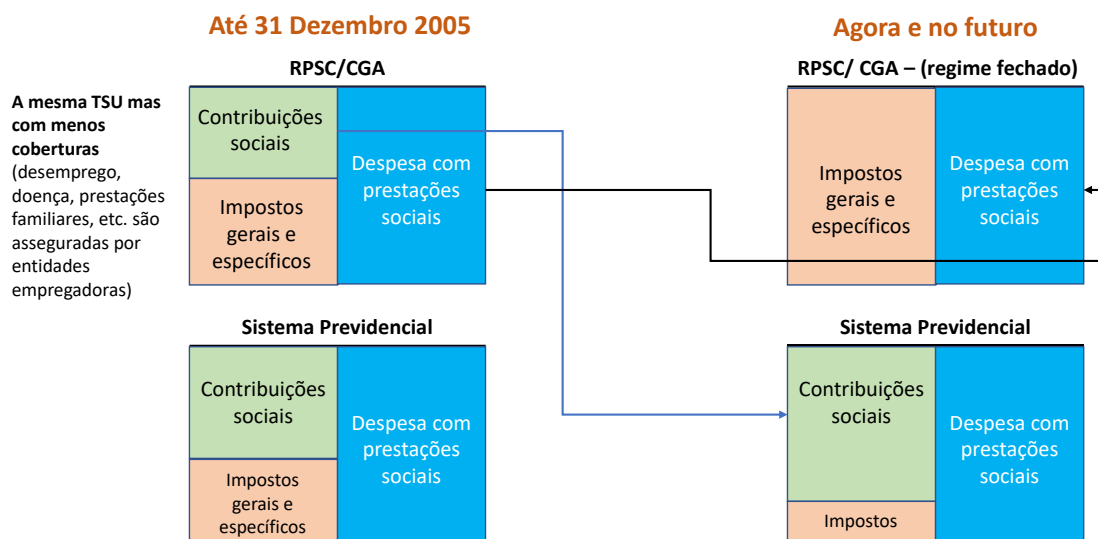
Até 31 Dezembro 2005

Agora e no futuro

A mesma TSU mas com menos coberturas (desemprego, doença, prestações familiares, etc. são asseguradas por entidades empregadoras)

RPSC/CGA

Contribuições sociais

Impostos gerais e específicos

Despesa com prestações sociais

RPSC/ CGA – (regime fechado)

Impostos gerais e específicos

Despesa com prestações sociais

Sistema Previdencial

Contribuições sociais

Impostos gerais e específicos

Despesa com prestações sociais

Sistema Previdencial

Contribuições sociais

Impostos

Despesa com prestações sociais